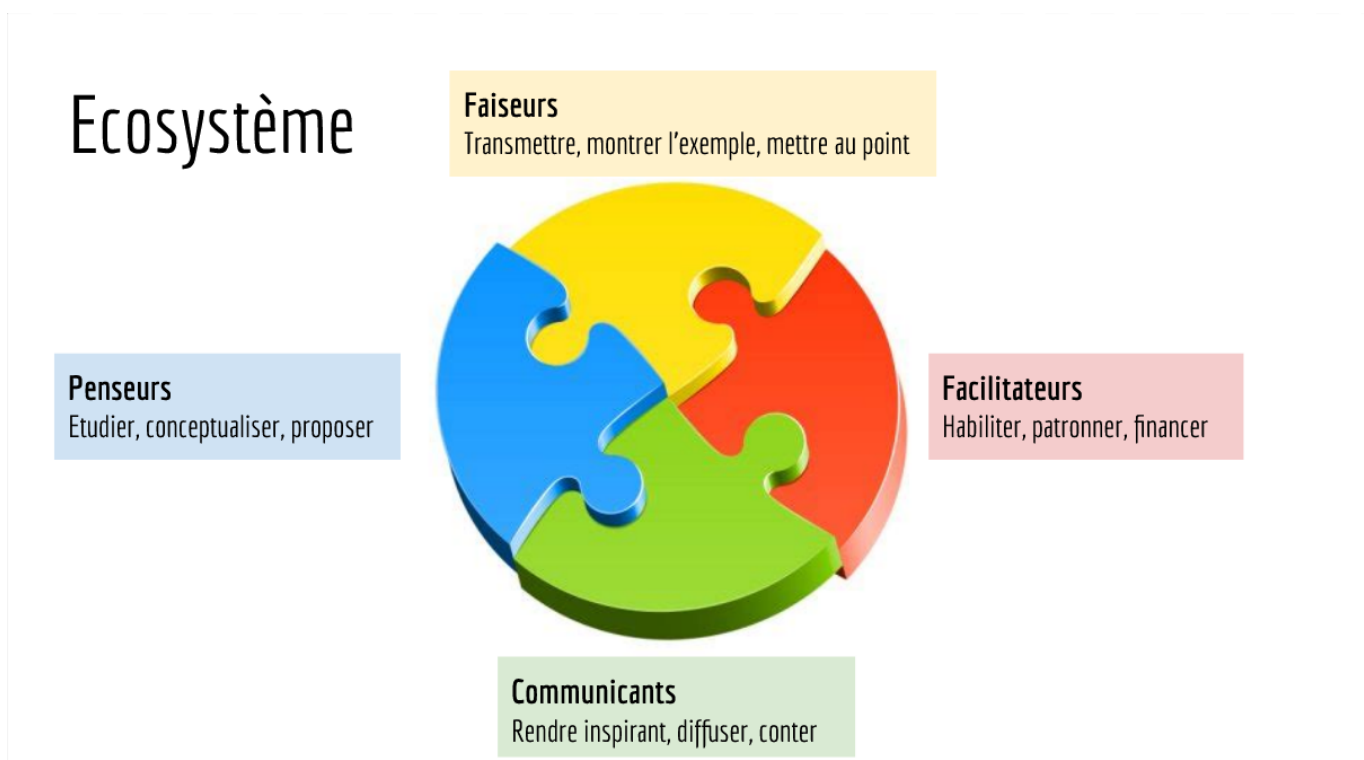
Ecosystème

Faiseurs
Transmettre, montrer l'exemple, mettre au point

Penseurs
Etudier, conceptualiser, proposer

Facilitateurs
Habiliter, patronner, financer

Communicants
Rendre inspirant, diffuser, conter